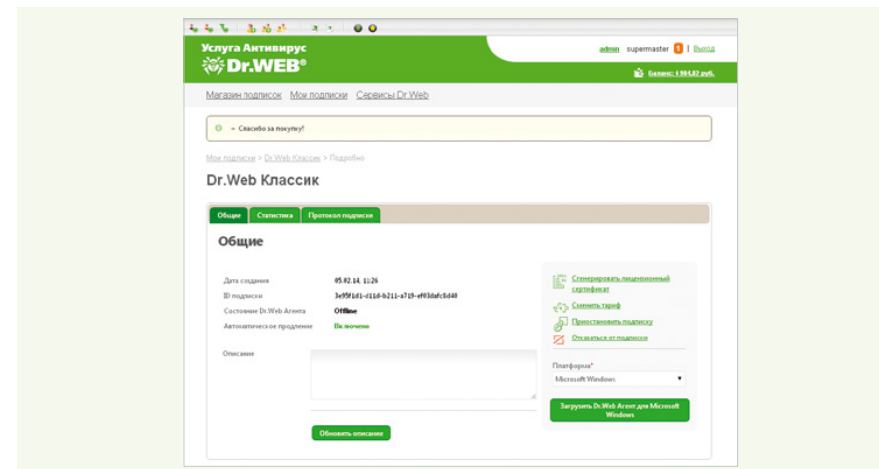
Услуга Антивирус
Dr.WEB®

admin supermaster 1 | Выход

Баланс: 4 964,82 руб.

Магазин подписок Мои подписки Сервисы Dr.Web

+ Спасибо за покупку!

Мои подписки > Dr.Web Классик > Подробно

Dr.Web Классик

Общие Статистика Протокол подписки

Общие

Дата создания 05.02.14, 11:26
ID подписки 3e95f1d1-c11d-b211-a719-ef03dafc8d40
Состояние Dr.Web Агента Offline
Автоматическое продление Включено

Описание

Обновить описание

Сгенерировать лицензионный сертификат
Сменить тариф
Приостановить подписку
Отказаться от подписки

Платформа*
Microsoft Windows

Загрузить Dr.Web Агент для Microsoft Windows